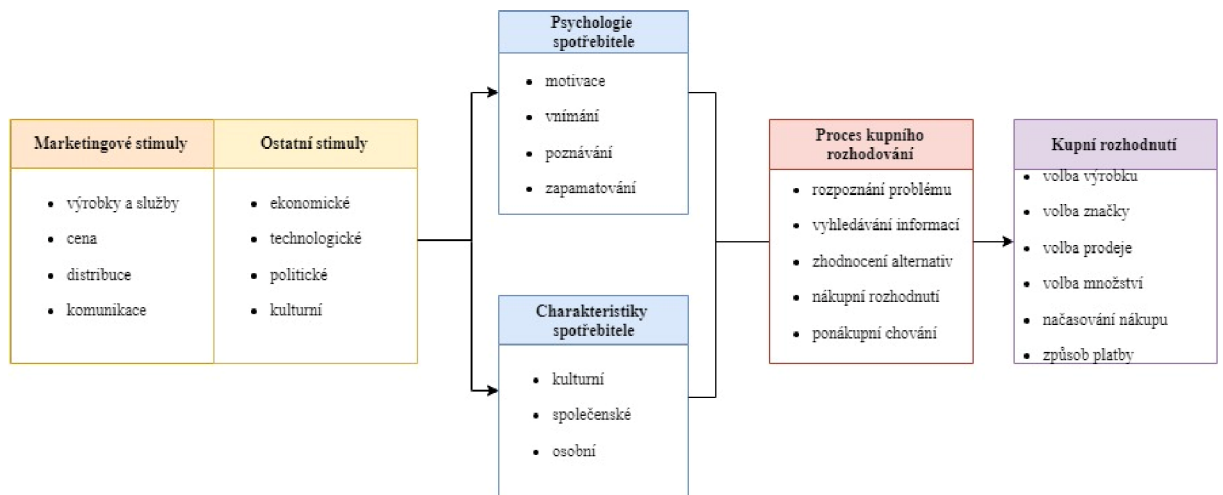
Marketingové stimuly

- výrobky a služby
- cena
- distribuce
- komunikace

Ostatní stimuly

- ekonomické
- technologické
- politické
- kulturní

Psychologie spotřebitele

- motivace
- vnímání
- poznávání
- zapamatování

Charakteristiky spotřebitele

- kulturní
- společenské
- osobní

Proces kupního rozhodování

- rozpoznání problému
- vyhledávání informací
- zhodnocení alternativ
- nákupní rozhodnutí
- ponákupní chování

Kupní rozhodnutí

- volba výrobku
- volba značky
- volba prodeje
- volba množství
- načasování nákupu
- způsob platby